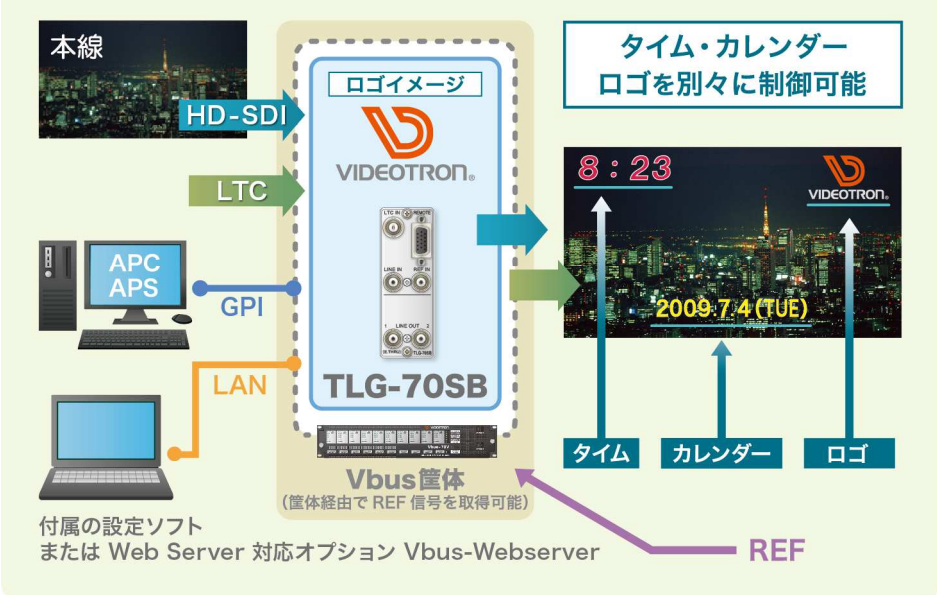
本線

HD-SDI

LTC

APC
APS

GPI

LAN

ロゴイメージ

VIDEOTRON

LTC IN REMOTE
LINE IN REF IN
1 LINE OUT 2

TLG-70SB

Vbus筐体
(筐体経由で REF 信号を取得可能)

付属の設定ソフト
または Web Server 対応オプション Vbus-Webserver

タイム・カレンダー
ロゴを別々に制御可能

8 : 23

VIDEOTRON

2009.7.4 (TUE)

タイム

カレンダー

ロゴ

REF